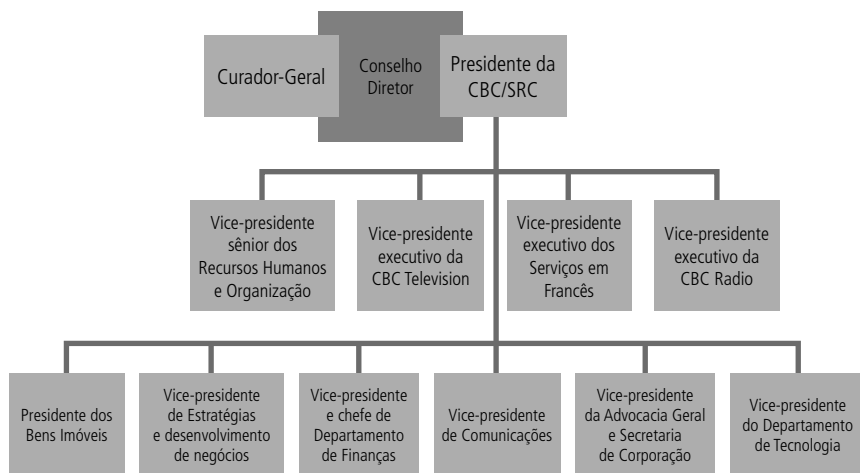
Curador-Geral

Conselho Diretor

Presidente da CBC/SRC

Vice-presidente sênior dos Recursos Humanos e Organização

Vice-presidente executivo da CBC Television

Vice-presidente executivo dos Serviços em Francês

Vice-presidente executivo da CBC Radio

Presidente dos Bens Imóveis

Vice-presidente de Estratégias e desenvolvimento de negócios

Vice-presidente e chefe de Departamento de Finanças

Vice-presidente de Comunicações

Vice-presidente da Advocacia Geral e Secretaria de Corporação

Vice-presidente do Departamento de Tecnologia